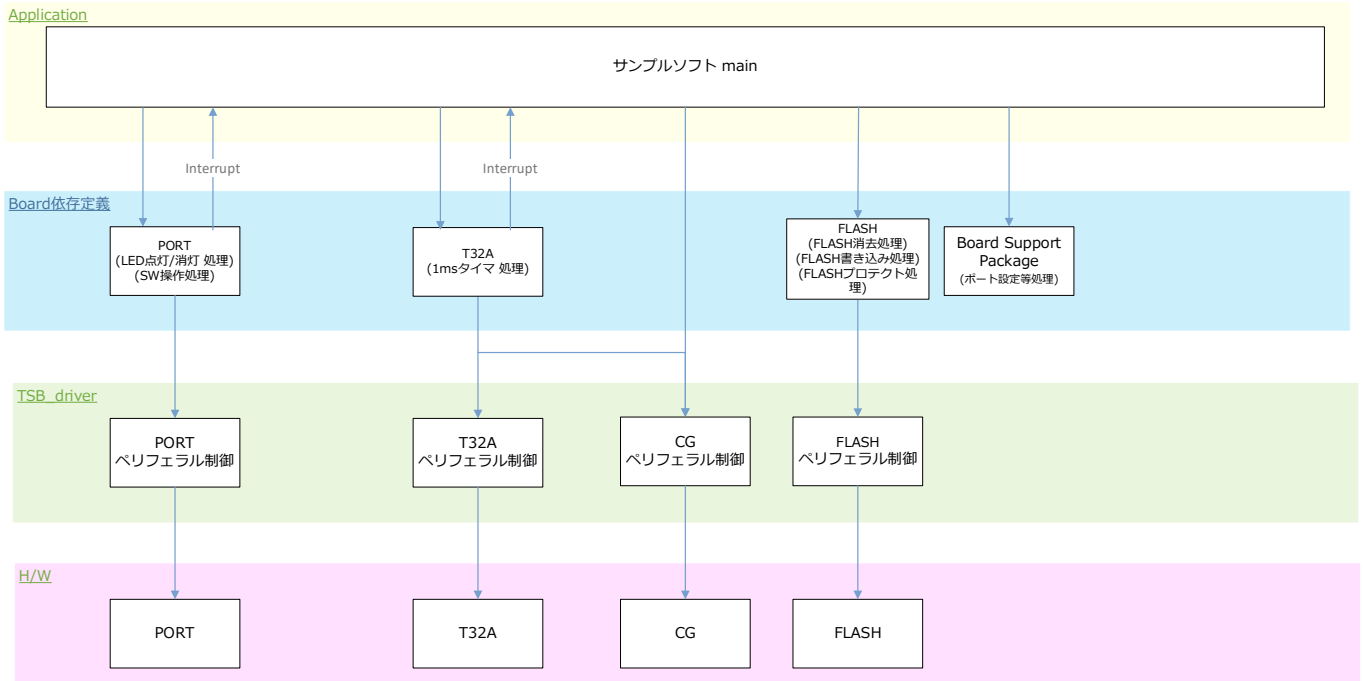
Application

サンプルソフト main

Interrupt

Interrupt

Board依存定義

PORT
(LED点灯/消灯 処理)
(SW操作処理)

T32A
(1msタイマ 処理)

FLASH
(FLASH消去処理)
(FLASH書き込み処理)
(FLASHプロテクト処理)

Board Support Package
(ポート設定等処理)

TSB_driver

PORT
ペリフェラル制御

T32A
ペリフェラル制御

CG
ペリフェラル制御

FLASH
ペリフェラル制御

H/W

PORT

T32A

CG

FLASH